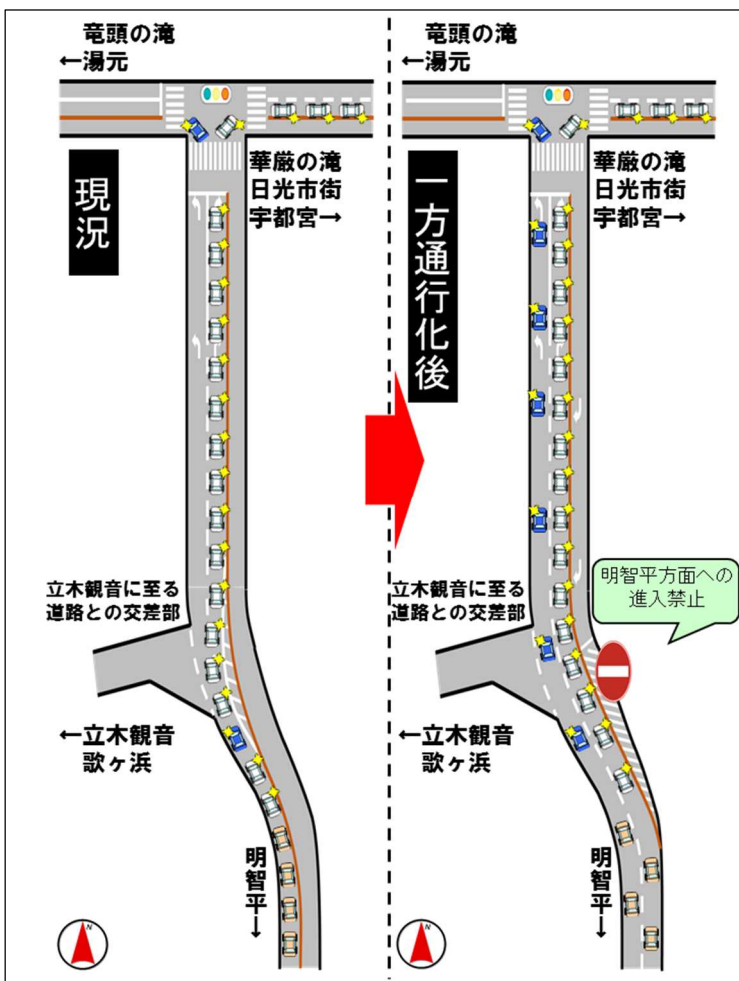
竜頭の滝
←湯元

華厳の滝
日光市街
宇都宮→

現況

立木観音に至る
道路との交差部

←立木観音
歌ヶ浜

明智平↓

N

竜頭の滝
←湯元

華厳の滝
日光市街
宇都宮→

一方通行化後

明智平方面への
進入禁止

立木観音に至る
道路との交差部

←立木観音
歌ヶ浜

明智平↓

N